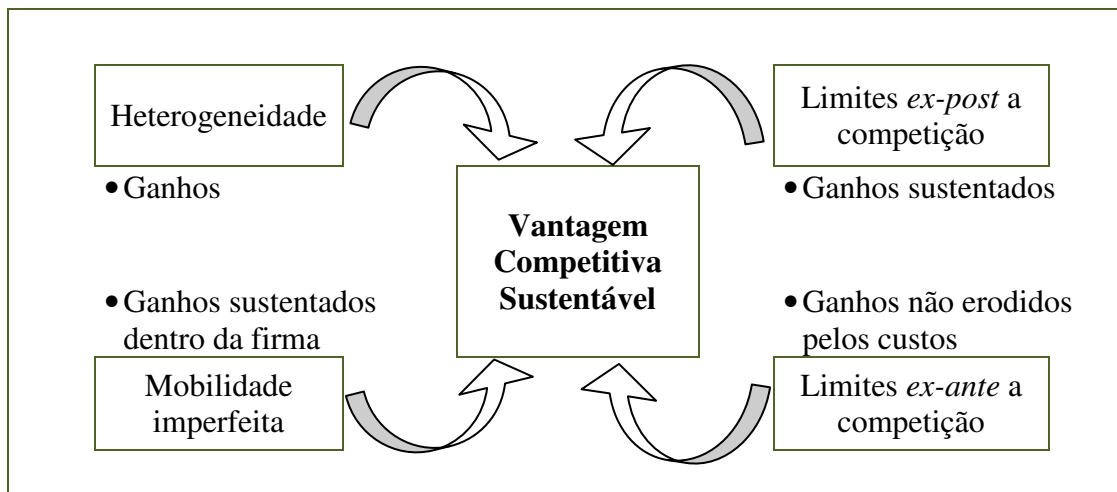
Heterogeneidade

• Ganhos

Limites *ex-post* a competição

• Ganhos sustentados

**Vantagem Competitiva Sustentável**

• Ganhos sustentados dentro da firma

Mobilidade imperfeita

• Ganhos não erodidos pelos custos

Limites *ex-ante* a competição